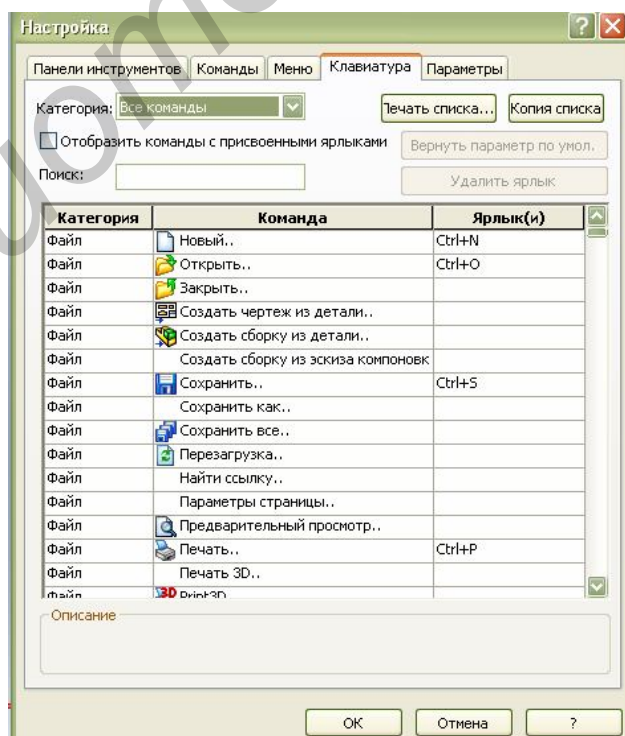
Настройка

Панели инструментов | Команды | Меню | Клавиатура | Параметры

Категория: Все команды

Печать списка... | Копия списка

Отобразить команды с присвоенными ярлыками

Вернуть параметр по умол.

Поиск:

Удалить ярлык

| Категория | Команда | Ярлык(и) |
|---|---|---|
| Файл | Новый.. | Ctrl+N |
| Файл | Открыть.. | Ctrl+O |
| Файл | Закрыть.. | |
| Файл | Создать чертеж из детали.. | |
| Файл | Создать сборку из детали.. | |
| Файл | Создать сборку из эскиза компоновк | |
| Файл | Сохранить.. | Ctrl+S |
| Файл | Сохранить как.. | |
| Файл | Сохранить все.. | |
| Файл | Перезагрузка.. | |
| Файл | Найти ссылку.. | |
| Файл | Параметры страницы.. | |
| Файл | Предварительный просмотр.. | |
| Файл | Печать.. | Ctrl+P |
| Файл | Печать 3D.. | |
| Файл | Print3D | |

Описание

OK | Отмена | ?